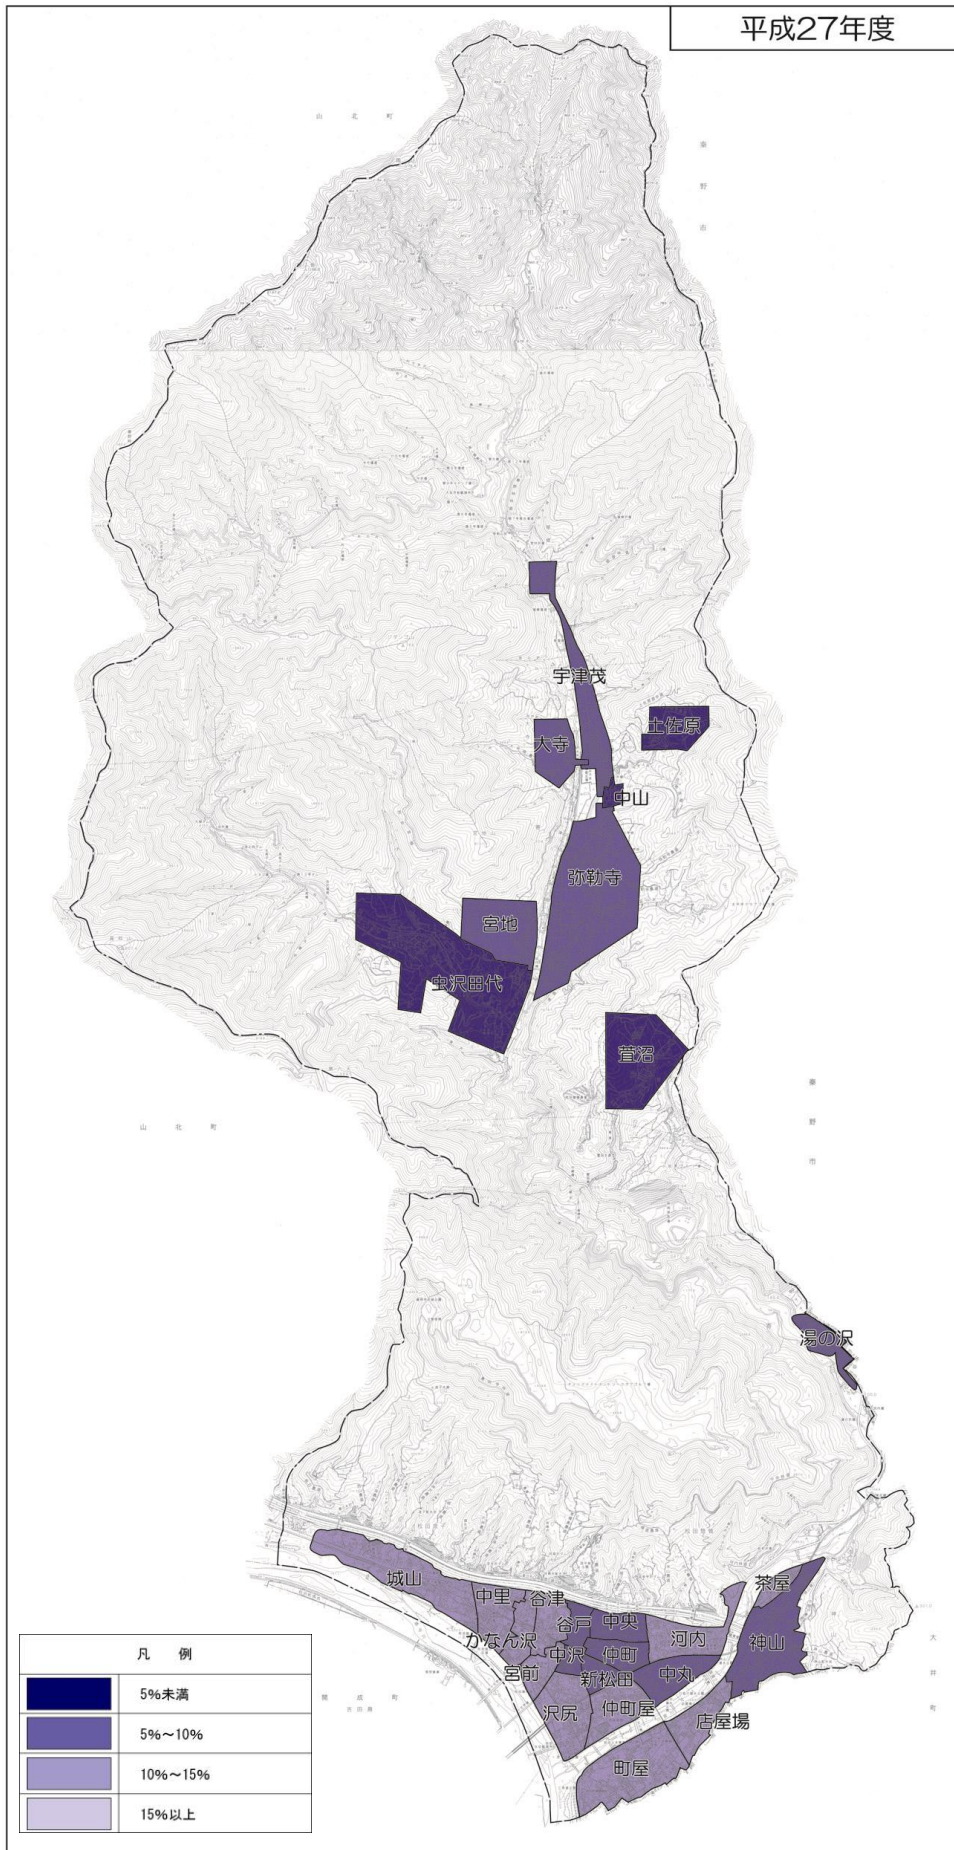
平成27年度

山北町

秦野市

宇津茂

土佐原

大寺

中山

弥勒寺

宮地

虫沢田代

萱沼

山北町

秦野市

湯の沢

城山

中里

谷津

茶屋

谷戸

中央

河内

神山

かなん沢

中沢

仲町

宮前

新松田

中丸

沢尻

仲町屋

店屋場

町屋

開成町

大井町

凡例

5%未満

5%～10%

10%～15%

15%以上